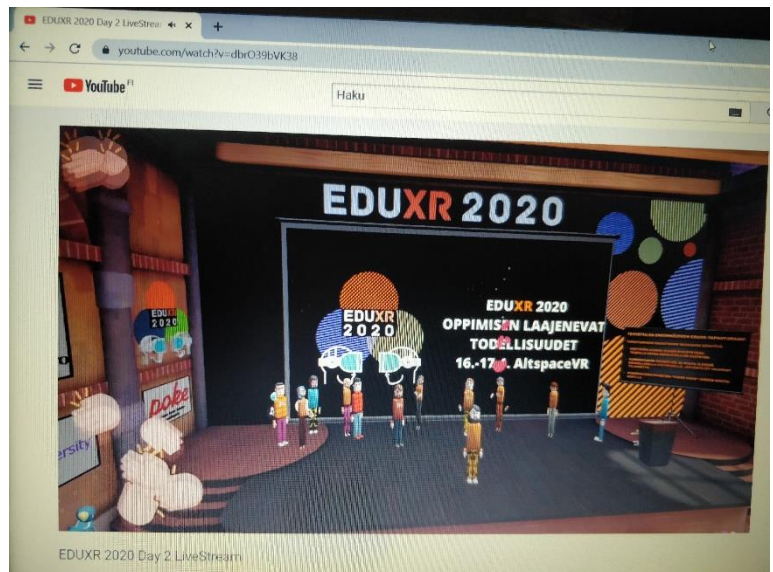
EDUXR 2020 Day 2 LiveStrea
youtube.com/watch?v=dbrO39bVK38
YouTube FI
Haku

EDUXR 2020

EDUXR 2020

EDUXR 2020
OPPIMISEN LAAJENEVAT TODELLISUUDET
16.-17.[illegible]. AltspaceVR

EDUXR 2020

poke
ersity

EDUXR 2020 Day 2 LiveStream